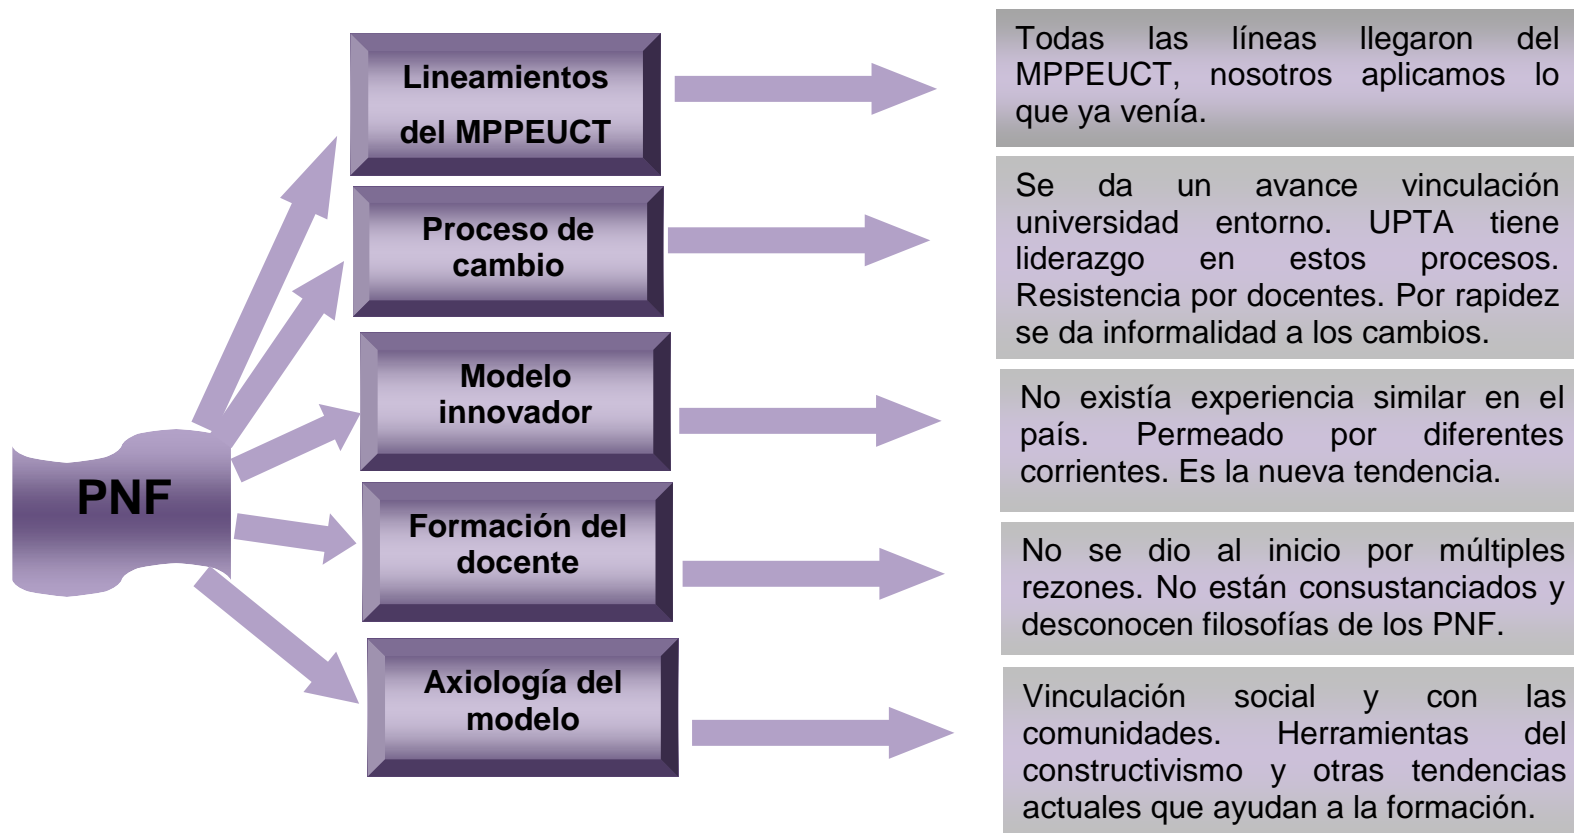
PNF

Lineamientos del MPPEUCT

Proceso de cambio

Modelo innovador

Formación del docente

Axiología del modelo

Todas las líneas llegaron del MPPEUCT, nosotros aplicamos lo que ya venía.

Se da un avance vinculación universidad entorno. UPTA tiene liderazgo en estos procesos. Resistencia por docentes. Por rapidez se da informalidad a los cambios.

No existía experiencia similar en el país. Permeado por diferentes corrientes. Es la nueva tendencia.

No se dio al inicio por múltiples rezones. No están consustanciados y desconocen filosofías de los PNF.

Vinculación social y con las comunidades. Herramientas del constructivismo y otras tendencias actuales que ayudan a la formación.